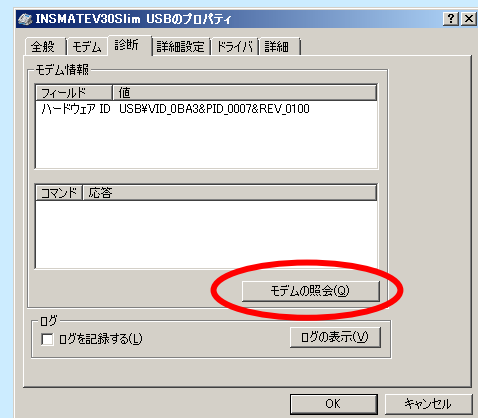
INSMATEV30Slim USBのプロパティ

? X

全般 | モデム | 診断 | 詳細設定 | ドライバ | 詳細

モデム情報

| フィールド | 値 |
|---|---|
| ハードウェア ID | USB¥VID_0BA3&PID_0007&REV_0100 |

| コマンド | 応答 |
|---|---|

モデムの照会(Q)

ログ

ログを記録する(L)

ログの表示(V)

OK

キャンセル